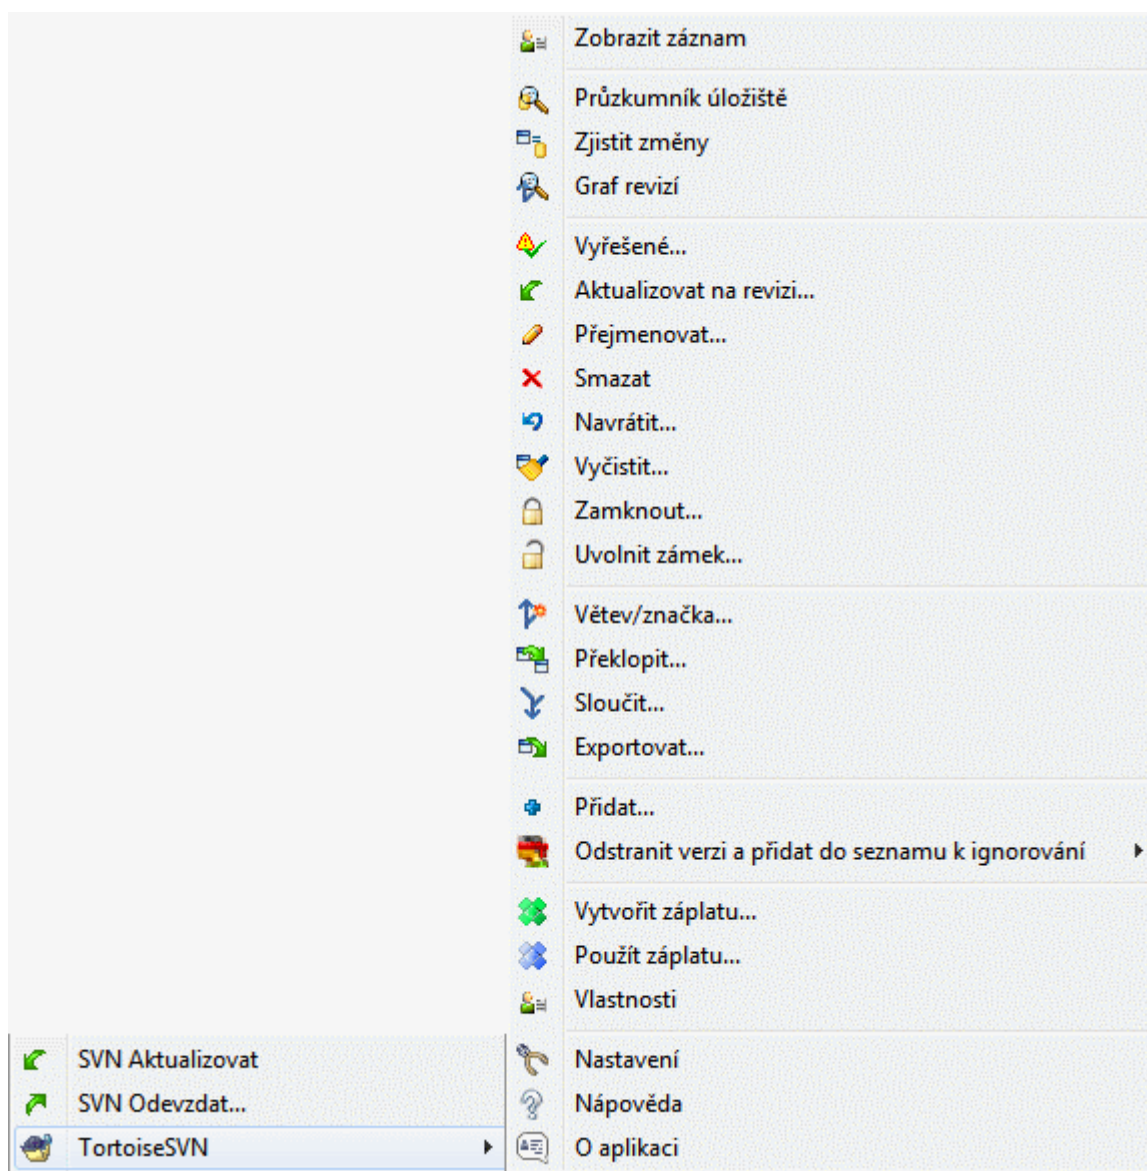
Zobrazit záznam

Průzkumník úložiště
Zjistit změny
Graf revizí

Vyřešené...
Aktualizovat na revizi...
Přejmenovat...
Smazat
Navrátit...
Vyčistit...
Zamknout...
Uvolnit zámek...

Větev/značka...
Překlopit...
Sloučit...
Exportovat...

Přidat...
Odstranit verzi a přidat do seznamu k ignorování

Vytvořit záplatu...
Použít záplatu...
Vlastnosti

SVN Aktualizovat
SVN Odevzdat...
TortoiseSVN

Nastavení
Nápověda
O aplikaci